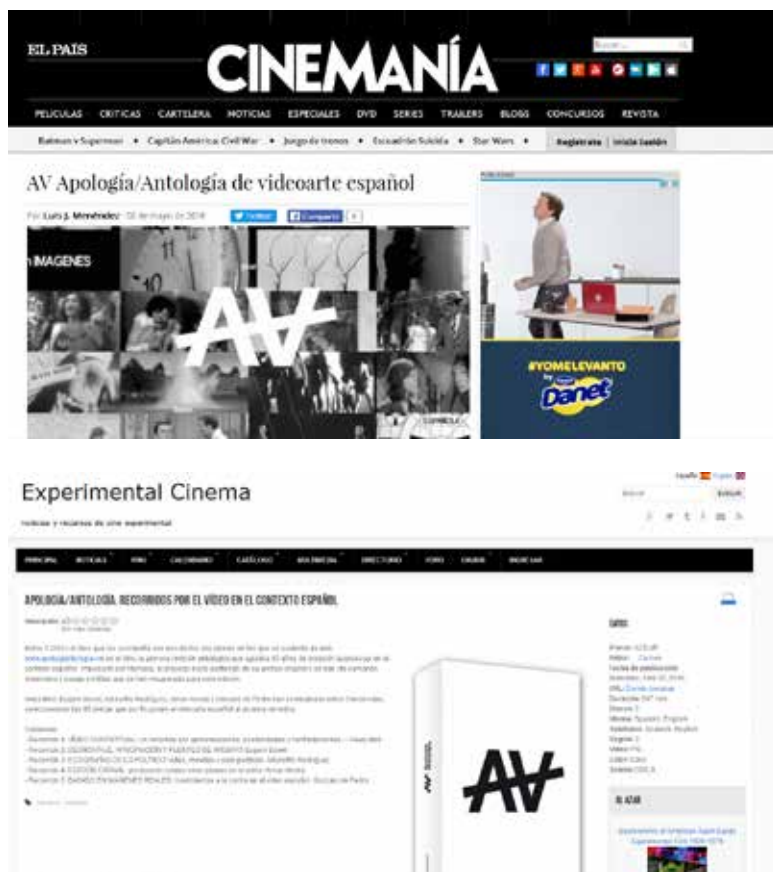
EL PAIS

CINEMANÍA

PELÍCULAS CRÍTICAS CARTELERA NOTICIAS ESPECIALES DVD SERIES TRAILERS BLOGS CONCURSOS REVISTA

Batman v Superman • Capitán América: Civil War • Juego de tronos • Escuadrón Suicida • Star Wars •

Registrarse | Iniciar Sesión

AV Apología/Antología de videoarte español

Por Luis J. Menéndez · 02 de mayo de 2016

Twittear Compartir

IMAGENES

AV

#YOMELEVANTO

Danet

Experimental Cinema

noticias y recursos de cine experimental

España English

Buscar

PRINCIPAL NOTICIAS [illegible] CALENDARIO CATÁLOGO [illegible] DIRECTORIO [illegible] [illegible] INDICIAR

APOLOGÍA/ANTOLOGÍA. RECORRIDOS POR EL VÍDEO EN EL CONTEXTO ESPAÑOL

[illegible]

DATOS

AV

AL AZAR